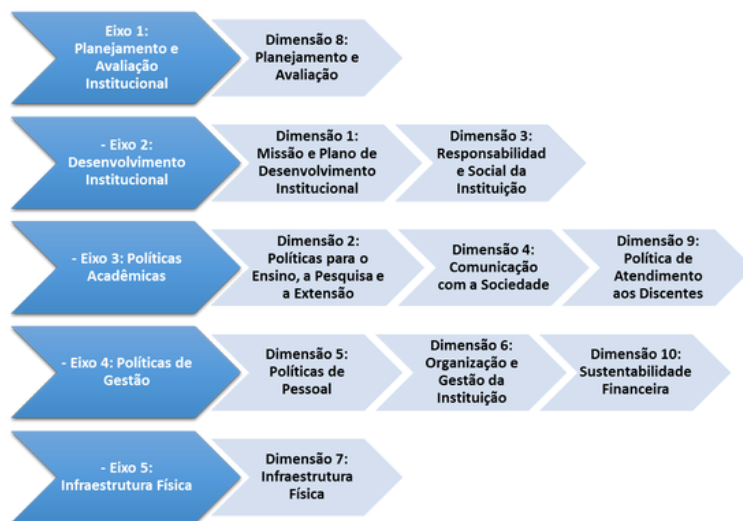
Eixo 1: Planejamento e Avaliação Institucional

Dimensão 8: Planejamento e Avaliação

- Eixo 2: Desenvolvimento Institucional

Dimensão 1: Missão e Plano de Desenvolvimento Institucional

Dimensão 3: Responsabilidad e Social da Instituição

- Eixo 3: Políticas Acadêmicas

Dimensão 2: Políticas para o Ensino, a Pesquisa e a Extensão

Dimensão 4: Comunicação com a Sociedade

Dimensão 9: Política de Atendimento aos Discentes

- Eixo 4: Políticas de Gestão

Dimensão 5: Políticas de Pessoal

Dimensão 6: Organização e Gestão da Instituição

Dimensão 10: Sustentabilidade Financeira

- Eixo 5: Infraestrutura Física

Dimensão 7: Infraestrutura Física